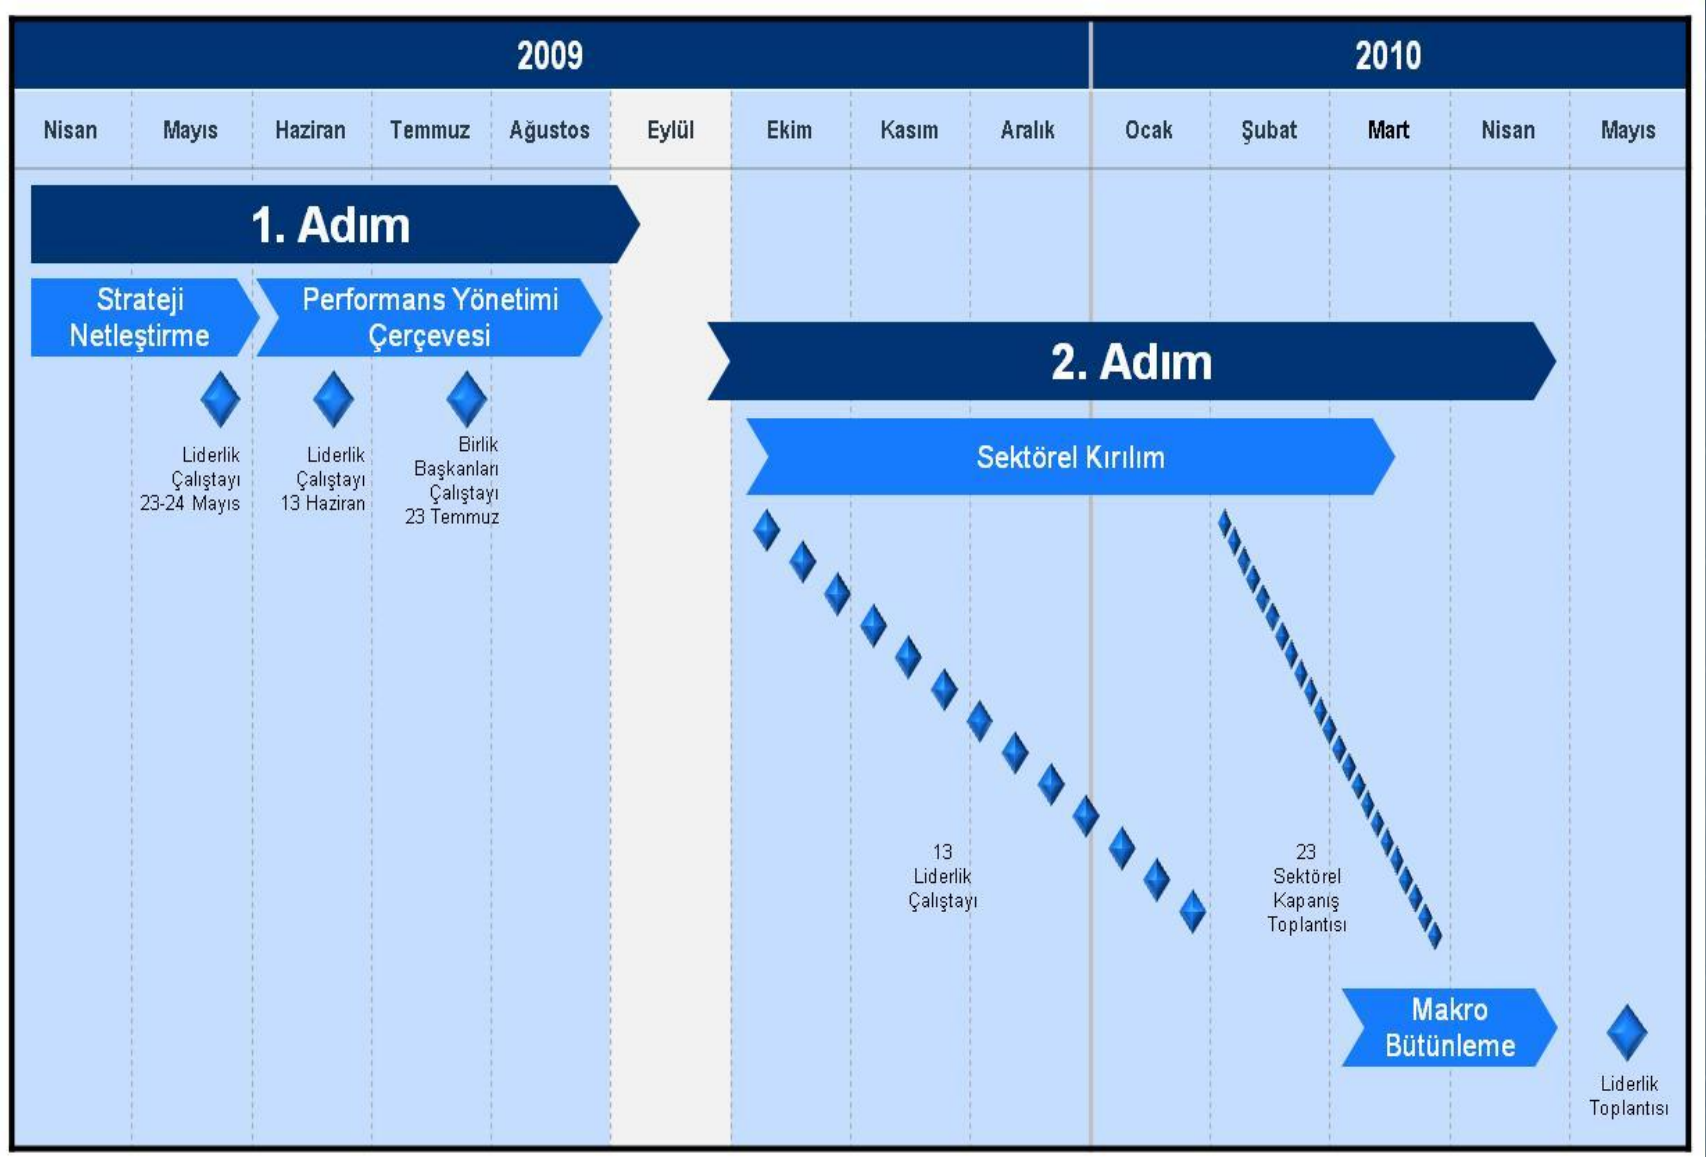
| 2009 | | | | | | | | | 2010 | | | | |
|---|---|---|---|---|---|---|---|---|---|---|---|---|---|
| Nisan | Mayıs | Haziran | Temmuz | Ağustos | Eylül | Ekim | Kasım | Aralık | Ocak | Şubat | Mart | Nisan | Mayıs |

1. Adım

Strateji Netleştirme

Performans Yönetimi Çerçevesi

Liderlik Çalıştayı 23-24 Mayıs

Liderlik Çalıştayı 13 Haziran

Birlik Başkanları Çalıştayı 23 Temmuz

2. Adım

Sektörel Kırılım

13 Liderlik Çalıştayı

23 Sektörel Kapanış Toplantısı

Makro Bütünleme

Liderlik Toplantısı